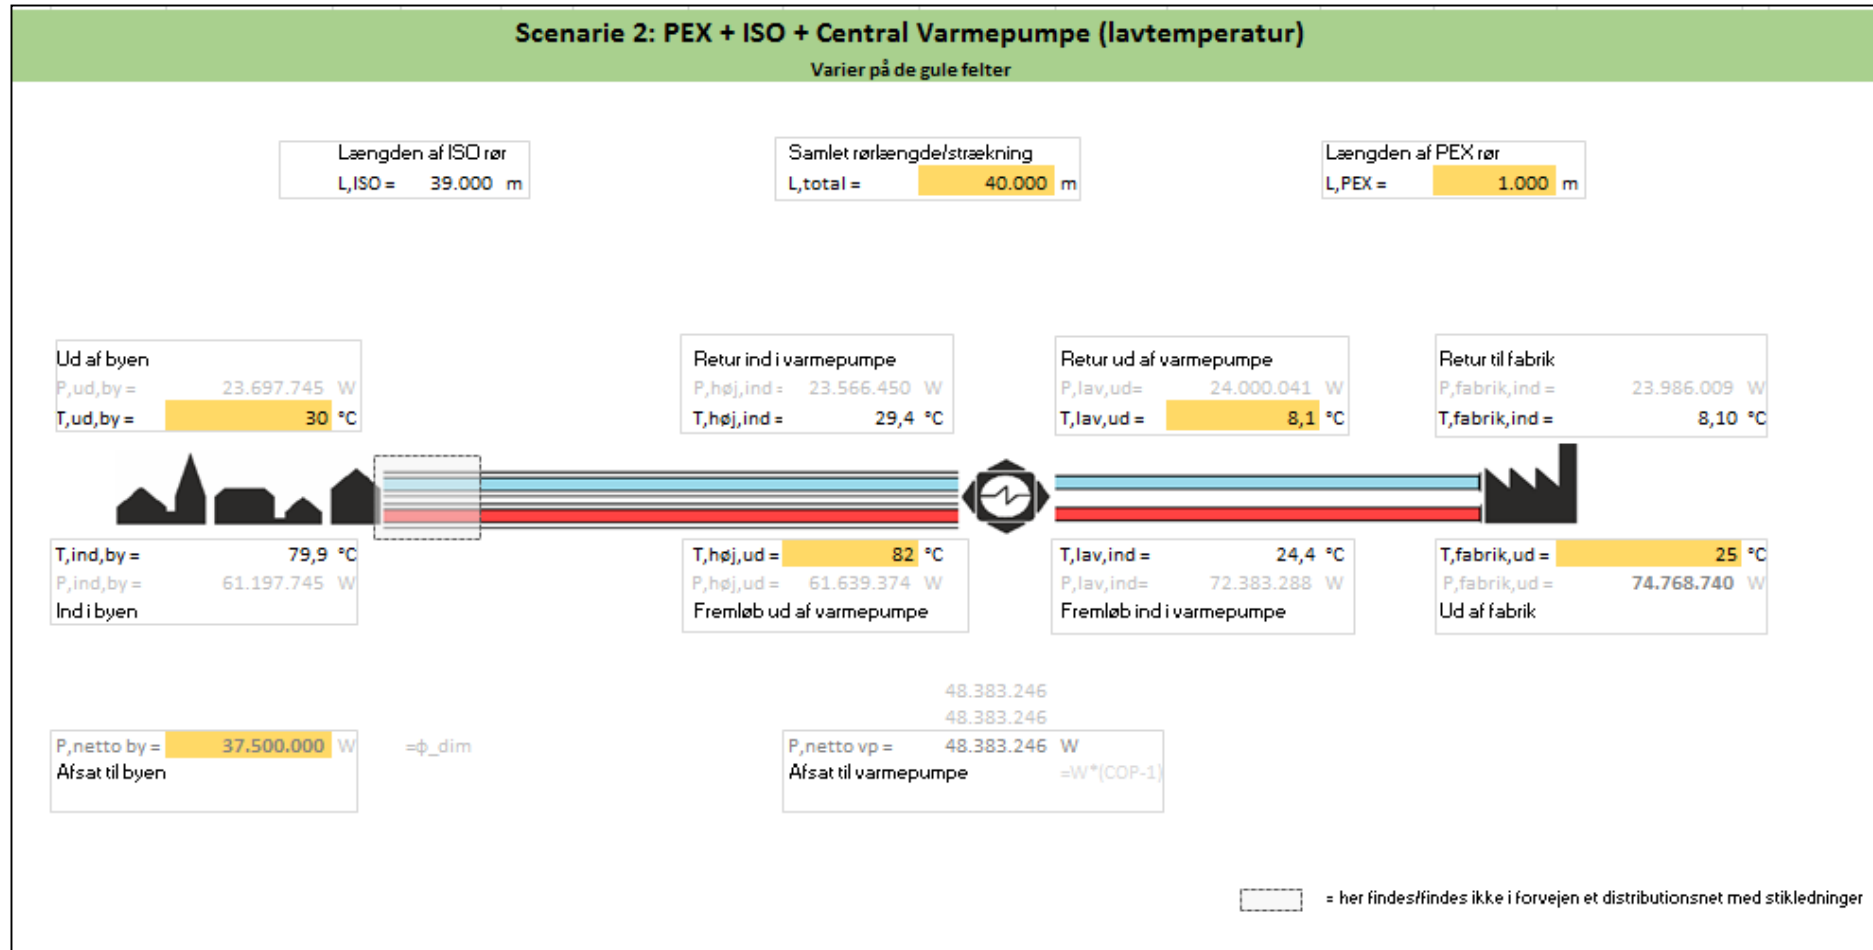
Scenarie 2: PEX + ISO + Central Varmepumpe (lavtemperatur)
Varier på de gule felter

Længden af ISO rør
L,ISO = 39.000 m

Samlet rørlængde/strækning
L,total = 40.000 m

Længden af PEX rør
L,PEX = 1.000 m

Ud af byen
P,ud,by = 23.697.745 W
T,ud,by = 30 °C

Retur ind i varmepumpe
P,høj,ind = 23.566.450 W
T,høj,ind = 29,4 °C

Retur ud af varmepumpe
P,lav,ud= 24.000.041 W
T,lav,ud = 8,1 °C

Retur til fabrik
P,fabrik,ind = 23.986.009 W
T,fabrik,ind = 8,10 °C

T,ind,by = 79,9 °C
P,ind,by = 61.197.745 W
Ind i byen

T,høj,ud = 82 °C
P,høj,ud = 61.639.374 W
Fremløb ud af varmepumpe

T,lav,ind = 24,4 °C
P,lav,ind= 72.383.288 W
Fremløb ind i varmepumpe

T,fabrik,ud = 25 °C
P,fabrik,ud = 74.768.740 W
Ud af fabrik

48.383.246
48.383.246

P,netto by = 37.500.000 W
Afsat til byen

=ϕ_dim

P,netto vp = 48.383.246 W
Afsat til varmepumpe
=W*(COP-1)

= her findes/findes ikke i forvejen et distributionsnet med stikledninger